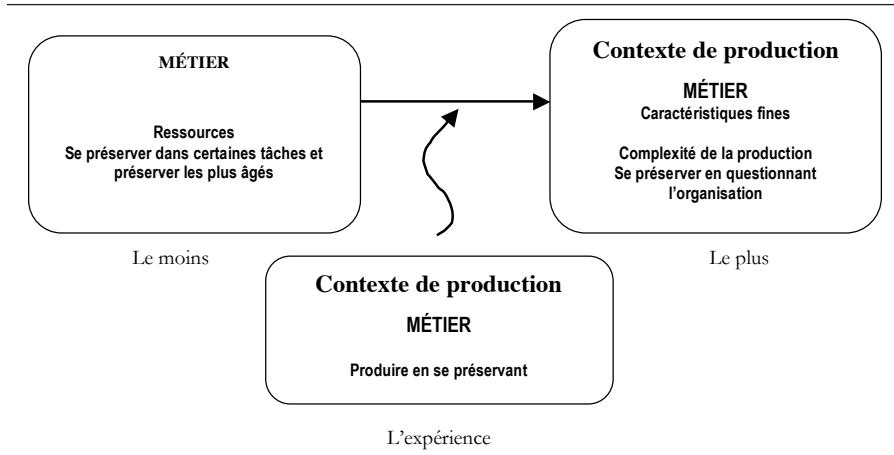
MÉTIER

Ressources
Se préserver dans certaines tâches et préserver les plus âgés

Le moins

Contexte de production

MÉTIER
Caractéristiques fines

Complexité de la production
Se préserver en questionnant l'organisation

Le plus

Contexte de production

MÉTIER

Produire en se préservant

L'expérience